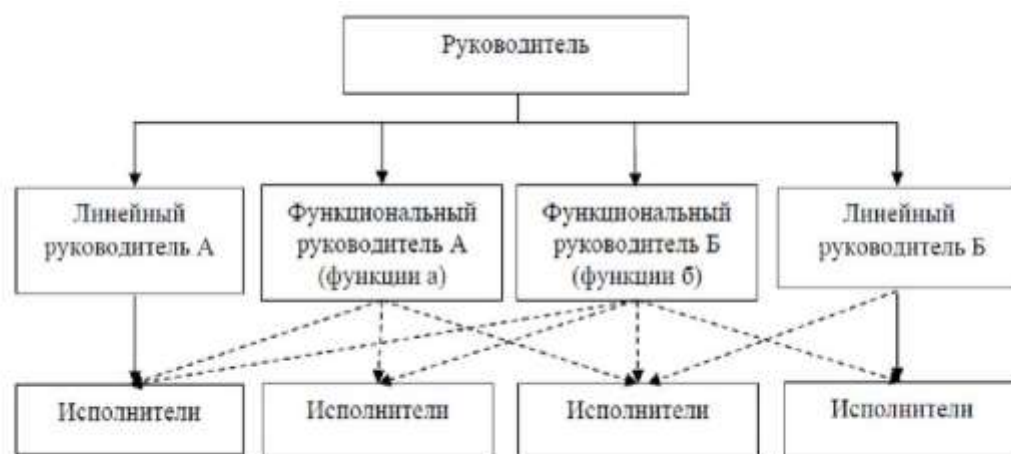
Руководитель

Линейный руководитель А

Функциональный руководитель А (функции а)

Функциональный руководитель Б (функции б)

Линейный руководитель Б

Исполнители

Исполнители

Исполнители

Исполнители